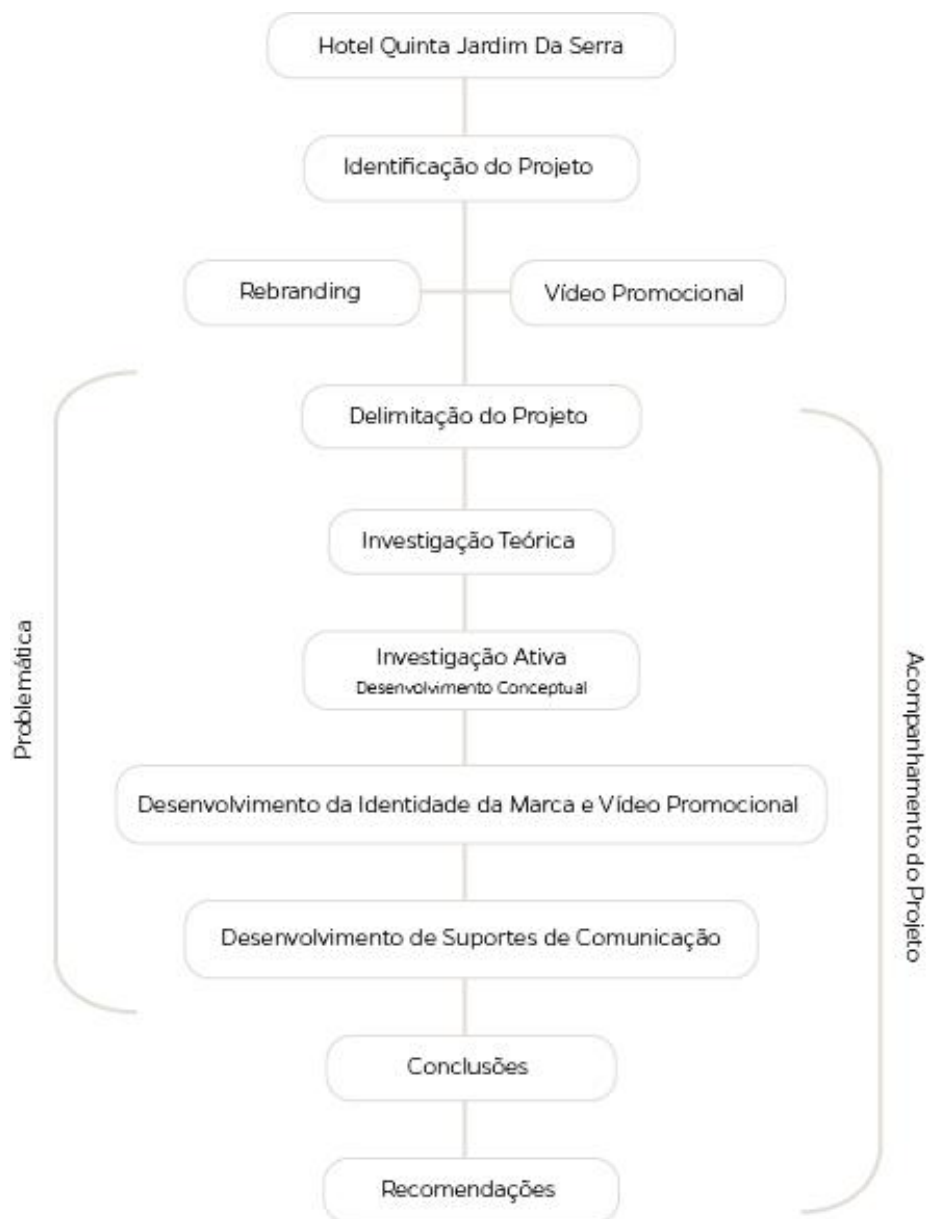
Hotel Quinta Jardim Da Serra

Identificação do Projeto

Rebranding

Vídeo Promocional

Problemática

Delimitação do Projeto

Investigação Teórica

Investigação Ativa
Desenvolvimento Conceptual

Desenvolvimento da Identidade da Marca e Vídeo Promocional

Desenvolvimento de Suportes de Comunicação

Conclusões

Recomendações

Acompanhamento do Projeto